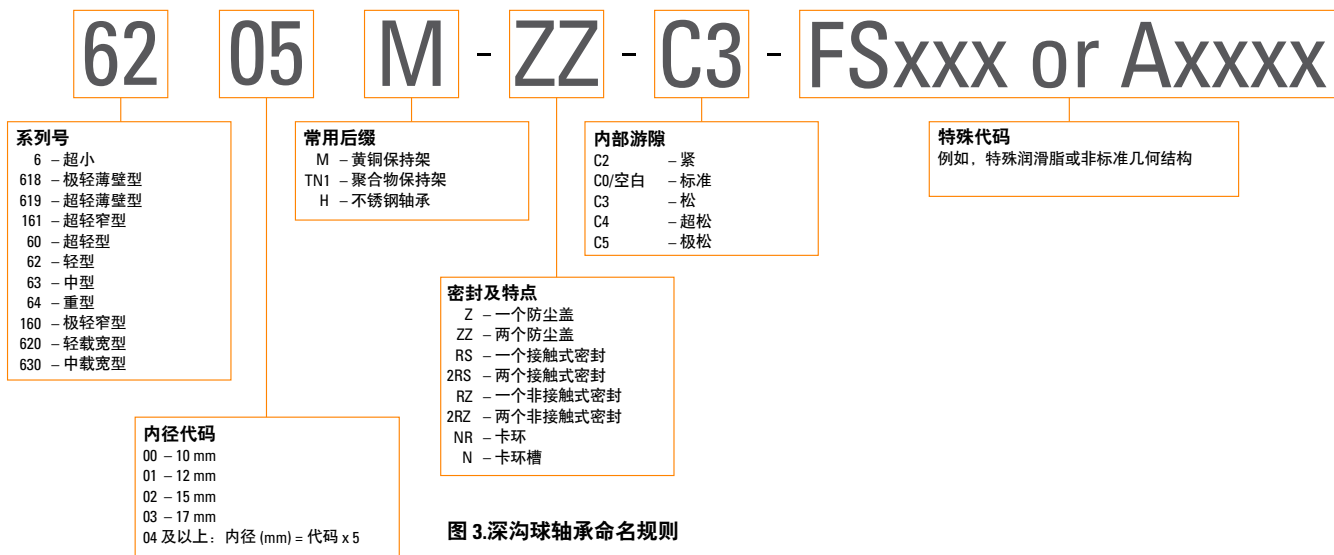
62 05 M - ZZ - C3 - FSxxx or Axxxx

系列号
6 – 超小
618 – 极轻薄壁型
619 – 超轻薄壁型
161 – 超轻窄型
60 – 超轻型
62 – 轻型
63 – 中型
64 – 重型
160 – 极轻窄型
620 – 轻载宽型
630 – 中载宽型

常用后缀
M – 黄铜保持架
TN1 – 聚合物保持架
H – 不锈钢轴承

内部游隙
C2 – 紧
C0/空白 – 标准
C3 – 松
C4 – 超松
C5 – 极松

特殊代码
例如，特殊润滑脂或非标准几何结构

密封及特点
Z – 一个防尘盖
ZZ – 两个防尘盖
RS – 一个接触式密封
2RS – 两个接触式密封
RZ – 一个非接触式密封
2RZ – 两个非接触式密封
NR – 卡环
N – 卡环槽

内径代码
00 – 10 mm
01 – 12 mm
02 – 15 mm
03 – 17 mm
04 及以上：内径 (mm) = 代码 x 5

图 3.深沟球轴承命名规则